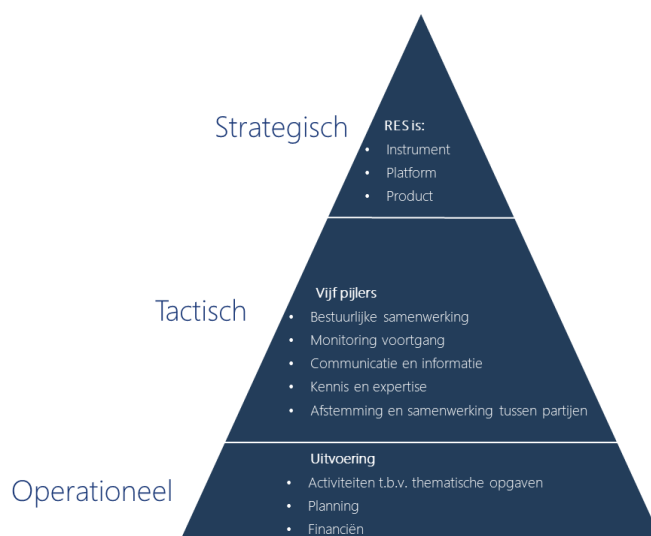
Strategisch

RES is:
- Instrument
- Platform
- Product

Tactisch

Vijf pijlers
- Bestuurlijke samenwerking
- Monitoring voortgang
- Communicatie en informatie
- Kennis en expertise
- Afstemming en samenwerking tussen partijen

Operationeel

Uitvoering
- Activiteiten t.b.v. thematische opgaven
- Planning
- Financiën